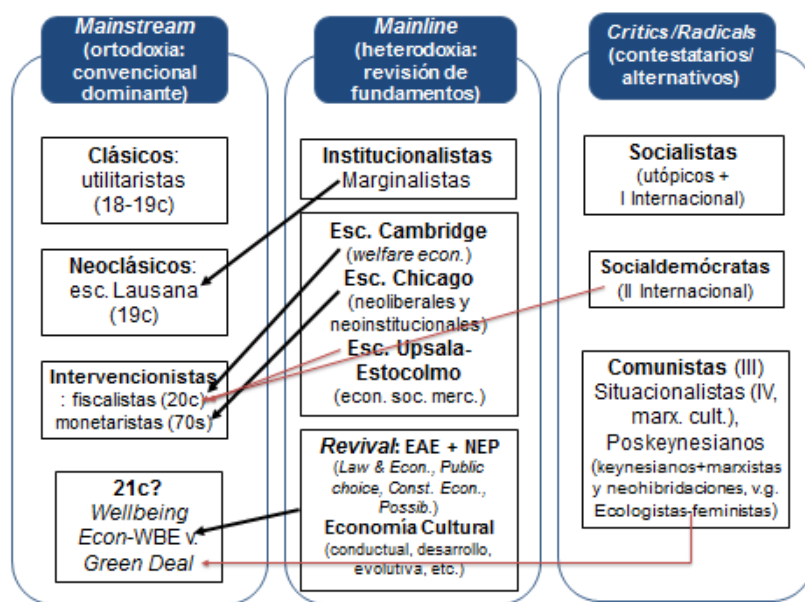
Mainstream (ortodoxia: convencional dominante)

Clásicos: utilitaristas (18-19c)

Neoclásicos: esc. Lausana (19c)

Intervencionistas: fiscalistas (20c) monetaristas (70s)

21c? Wellbeing Econ-WBE v. Green Deal

Mainline (heterodoxia: revisión de fundamentos)

Institucionalistas Marginalistas

Esc. Cambridge (welfare econ.)
Esc. Chicago (neoliberales y neoinstitucionales)
Esc. Upsala-Estocolmo (econ. soc. merc.)

Revival: EAE + NEP (Law & Econ., Public choice, Const. Econ., Possib.)
Economía Cultural (conductual, desarrollo, evolutiva, etc.)

Critics/Radicals (contestatarios/ alternativos)

Socialistas (utópicos + I Internacional)

Socialdemócratas (II Internacional)

Comunistas (III) Situacionalistas (IV, marx. cult.), Poskeynesianos (keynesianos+marxistas y neohibridaciones, v.g. Ecologistas-feministas)